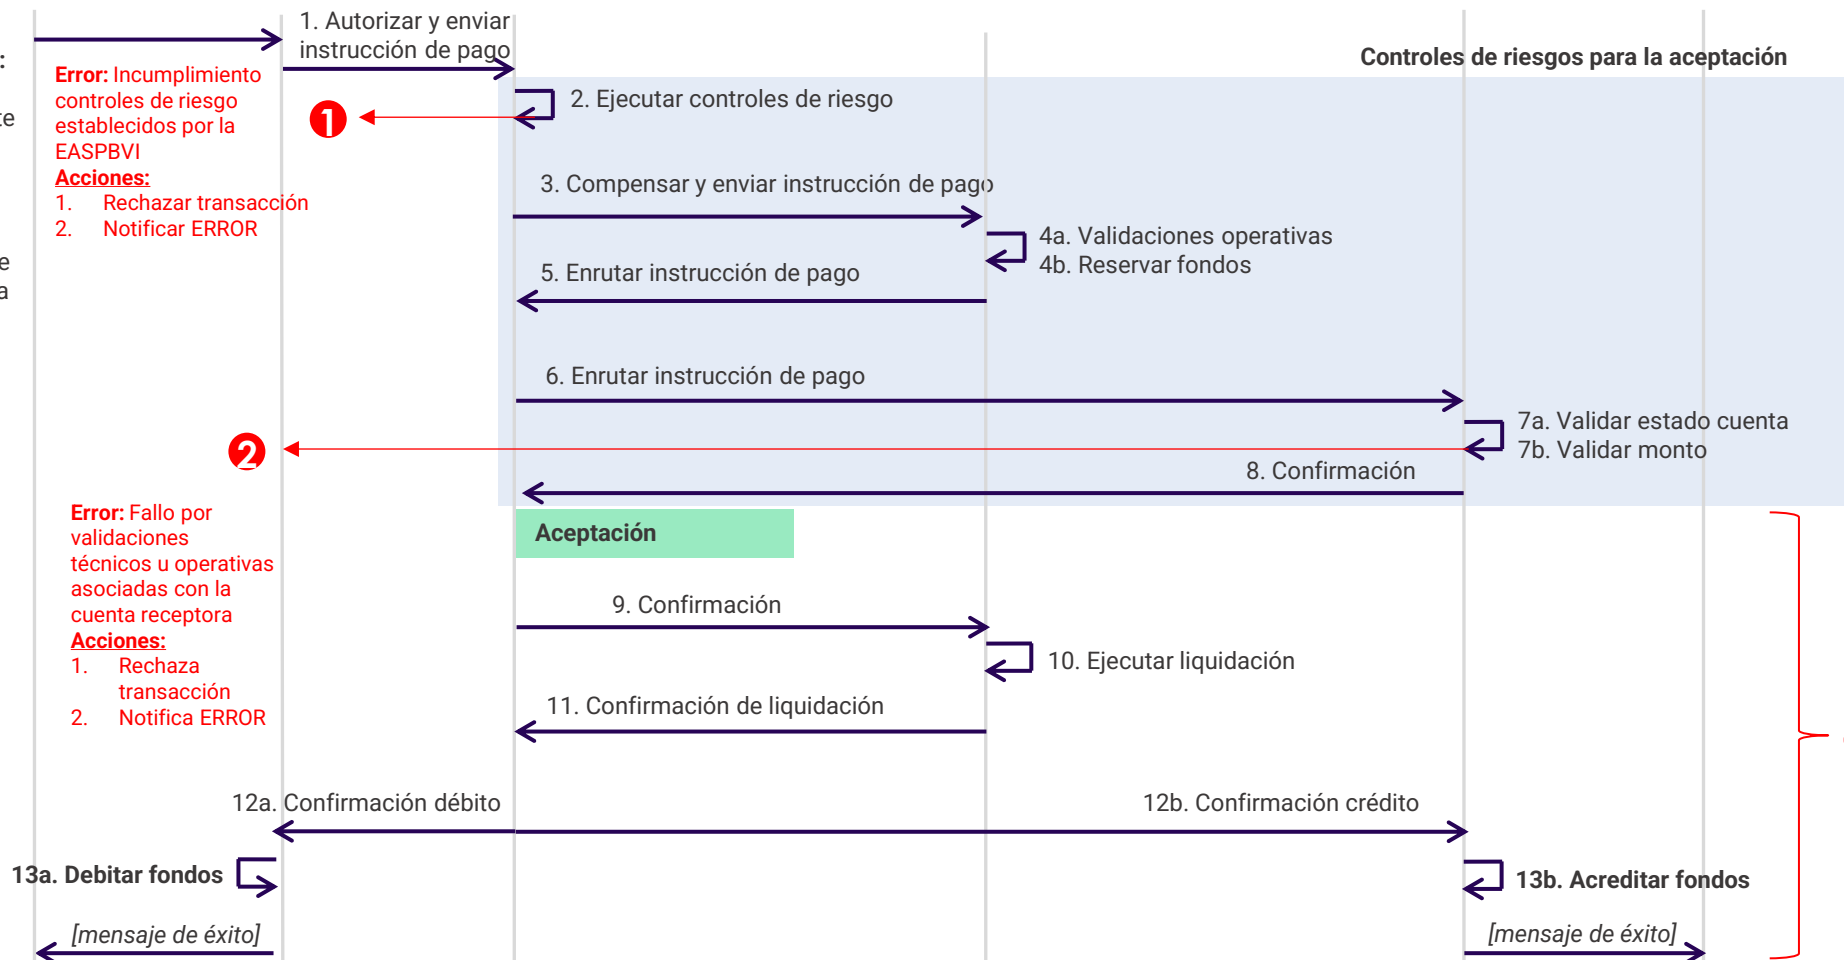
:

te

e
a

1. Autorizar y enviar instrucción de pago

Controles de riesgos para la aceptación

Error: Incumplimiento controles de riesgo establecidos por la EASPBVI
Acciones:
1. Rechazar transacción
2. Notificar ERROR

1

2. Ejecutar controles de riesgo

3. Compensar y enviar instrucción de pago

4a. Validaciones operativas
4b. Reservar fondos

5. Enrutar instrucción de pago

6. Enrutar instrucción de pago

7a. Validar estado cuenta
7b. Validar monto

2

8. Confirmación

Error: Fallo por validaciones técnicos u operativas asociadas con la cuenta receptora
Acciones:
1. Rechaza transacción
2. Notifica ERROR

Aceptación

9. Confirmación

10. Ejecutar liquidación

11. Confirmación de liquidación

12a. Confirmación débito

12b. Confirmación crédito

13a. Debitar fondos

13b. Acreditar fondos

[mensaje de éxito]

[mensaje de éxito]